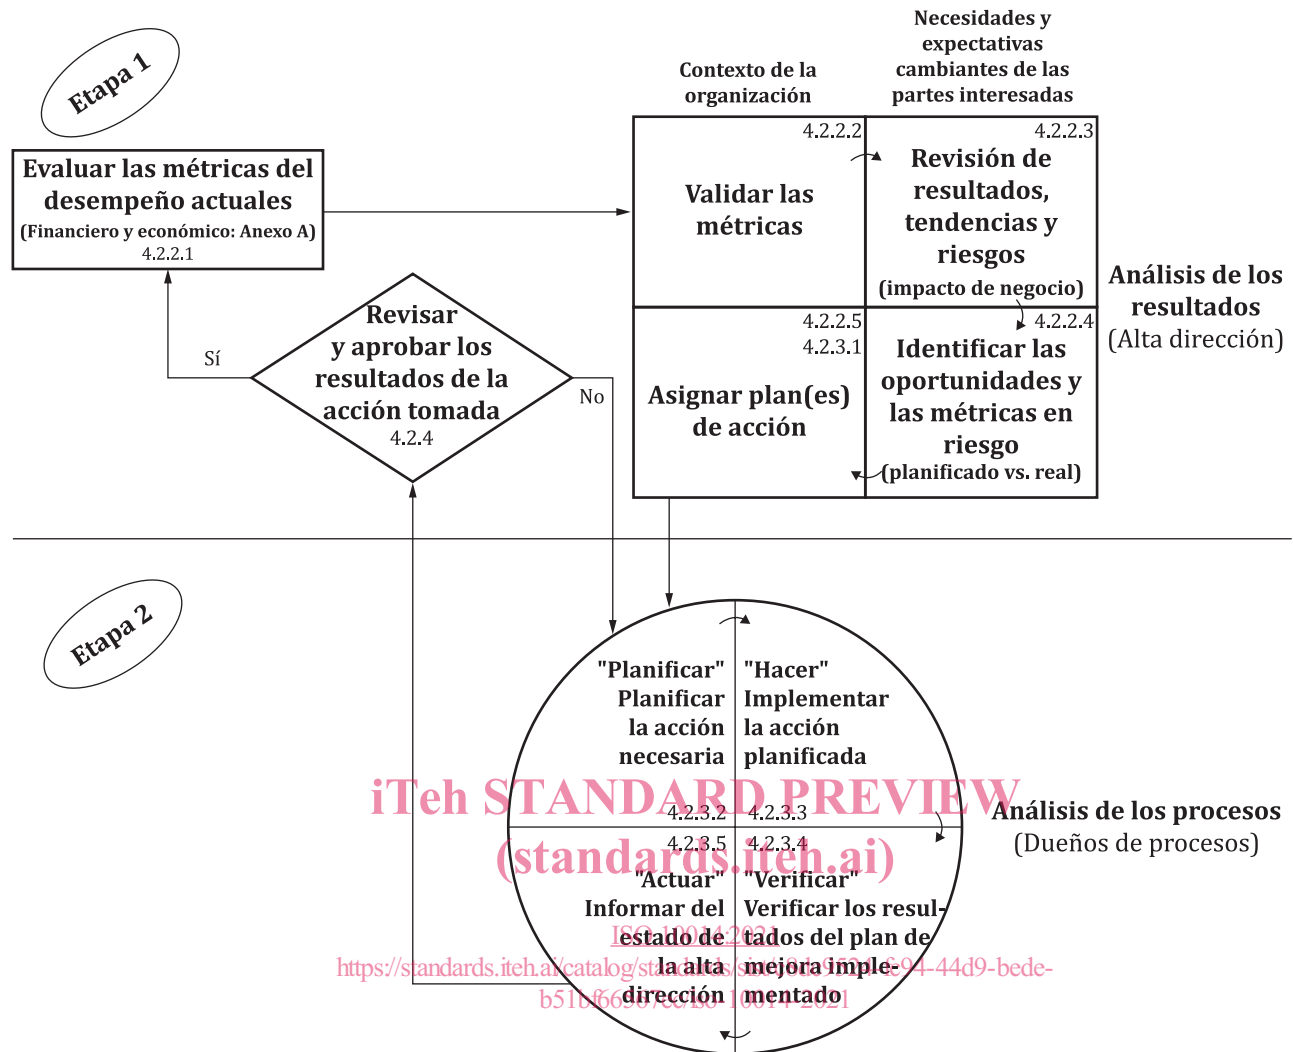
Etapa 1

Necesidades y expectativas cambiantes de las partes interesadas

Contexto de la organización

Evaluar las métricas del desempeño actuales
(Financiero y económico: Anexo A)
4.2.2.1

4.2.2.2
Validar las métricas

4.2.2.3
Revisión de resultados, tendencias y riesgos
(impacto de negocio)

Análisis de los resultados
(Alta dirección)

Sí

Revisar y aprobar los resultados de la acción tomada
4.2.4

No

4.2.2.5
4.2.3.1
Asignar plan(es) de acción

4.2.2.4
Identificar las oportunidades y las métricas en riesgo
(planificado vs. real)

Etapa 2

"Planificar"
Planificar la acción necesaria
4.2.3.2

"Hacer"
Implementar la acción planificada
4.2.3.3

iTeh STANDARD PREVIEW
(standards.iteh.ai)

Análisis de los procesos
(Dueños de procesos)

4.2.3.5
"Actuar"
Informar del estado de la alta dirección

4.2.3.4
"Verificar"
Verificar los resultados del plan de mejora implementado

ISO 10014:2021
https://standards.iteh.ai/catalog/standards/sist/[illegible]-f94-44d9-bede-b51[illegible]-10014-2021